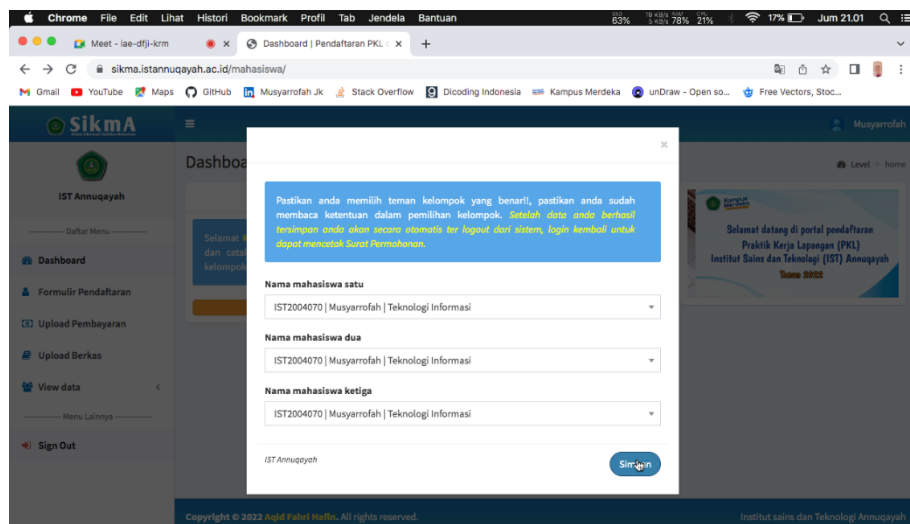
Chrome File Edit Lihat Histori Bookmark Profil Tab Jendela Bantuan 63% 78% 21% 17% Jum 21.01

Meet - iae-dfji-krm
Dashboard | Pendaftaran PKL

sikma.istannuqayah.ac.id/mahasiswa/

Gmail YouTube Maps GitHub Musyarrofah Jk Stack Overflow Dicoding Indonesia Kampus Merdeka unDraw - Open so... Free Vectors, Stoc...

SikmA

Musyarrofah

IST Annuqayah

Daftar Menu

Dashboard

Formulir Pendaftaran

Upload Pembayaran

Upload Berkas

View data

Menu Lainnya

Sign Out

Dashboa

Level > home

Selamat dan ceta kelompok

Selamat datang di portal pendaftaran Praktik Kerja Lapangan (PKL) Institut Sains dan Teknologi (IST) Annuqayah Tahun 2022

×

Pastikan anda memilih teman kelompok yang benar!!, pastikan anda sudah membaca ketentuan dalam pemilihan kelompok. Setelah data anda berhasil tersimpan anda akan secara otomatis ter logout dari sistem, login kembali untuk dapat mencetak Surat Permohonan.

Nama mahasiswa satu
IST2004070 | Musyarrofah | Teknologi Informasi

Nama mahasiswa dua
IST2004070 | Musyarrofah | Teknologi Informasi

Nama mahasiswa ketiga
IST2004070 | Musyarrofah | Teknologi Informasi

IST Annuqayah

Simpan

Copyright © 2022 Aqid Fahri Hafin. All rights reserved.

Institut sains dan Teknologi Annuqayah